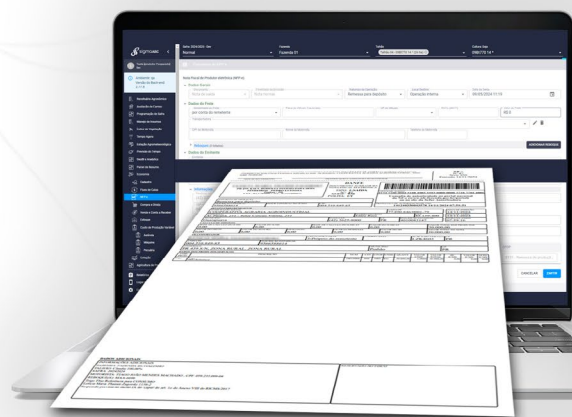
Safra 2024/2025 · Soja
Normal
Fazenda
Fazenda 01
Talhão
Talhão 01
Cultura
Soja
Nota Fiscal de Produtor Eletrônica (NFP-e)
Dados Gerais
Natureza da operação
Remessa para depósito
Local destino
Operação interna
Data de emissão
09/05/2024 17:10
Dados do Frete
Por conta do remetente
Dados do Emitente
CANCELAR
EMITIR
DANFE
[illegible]